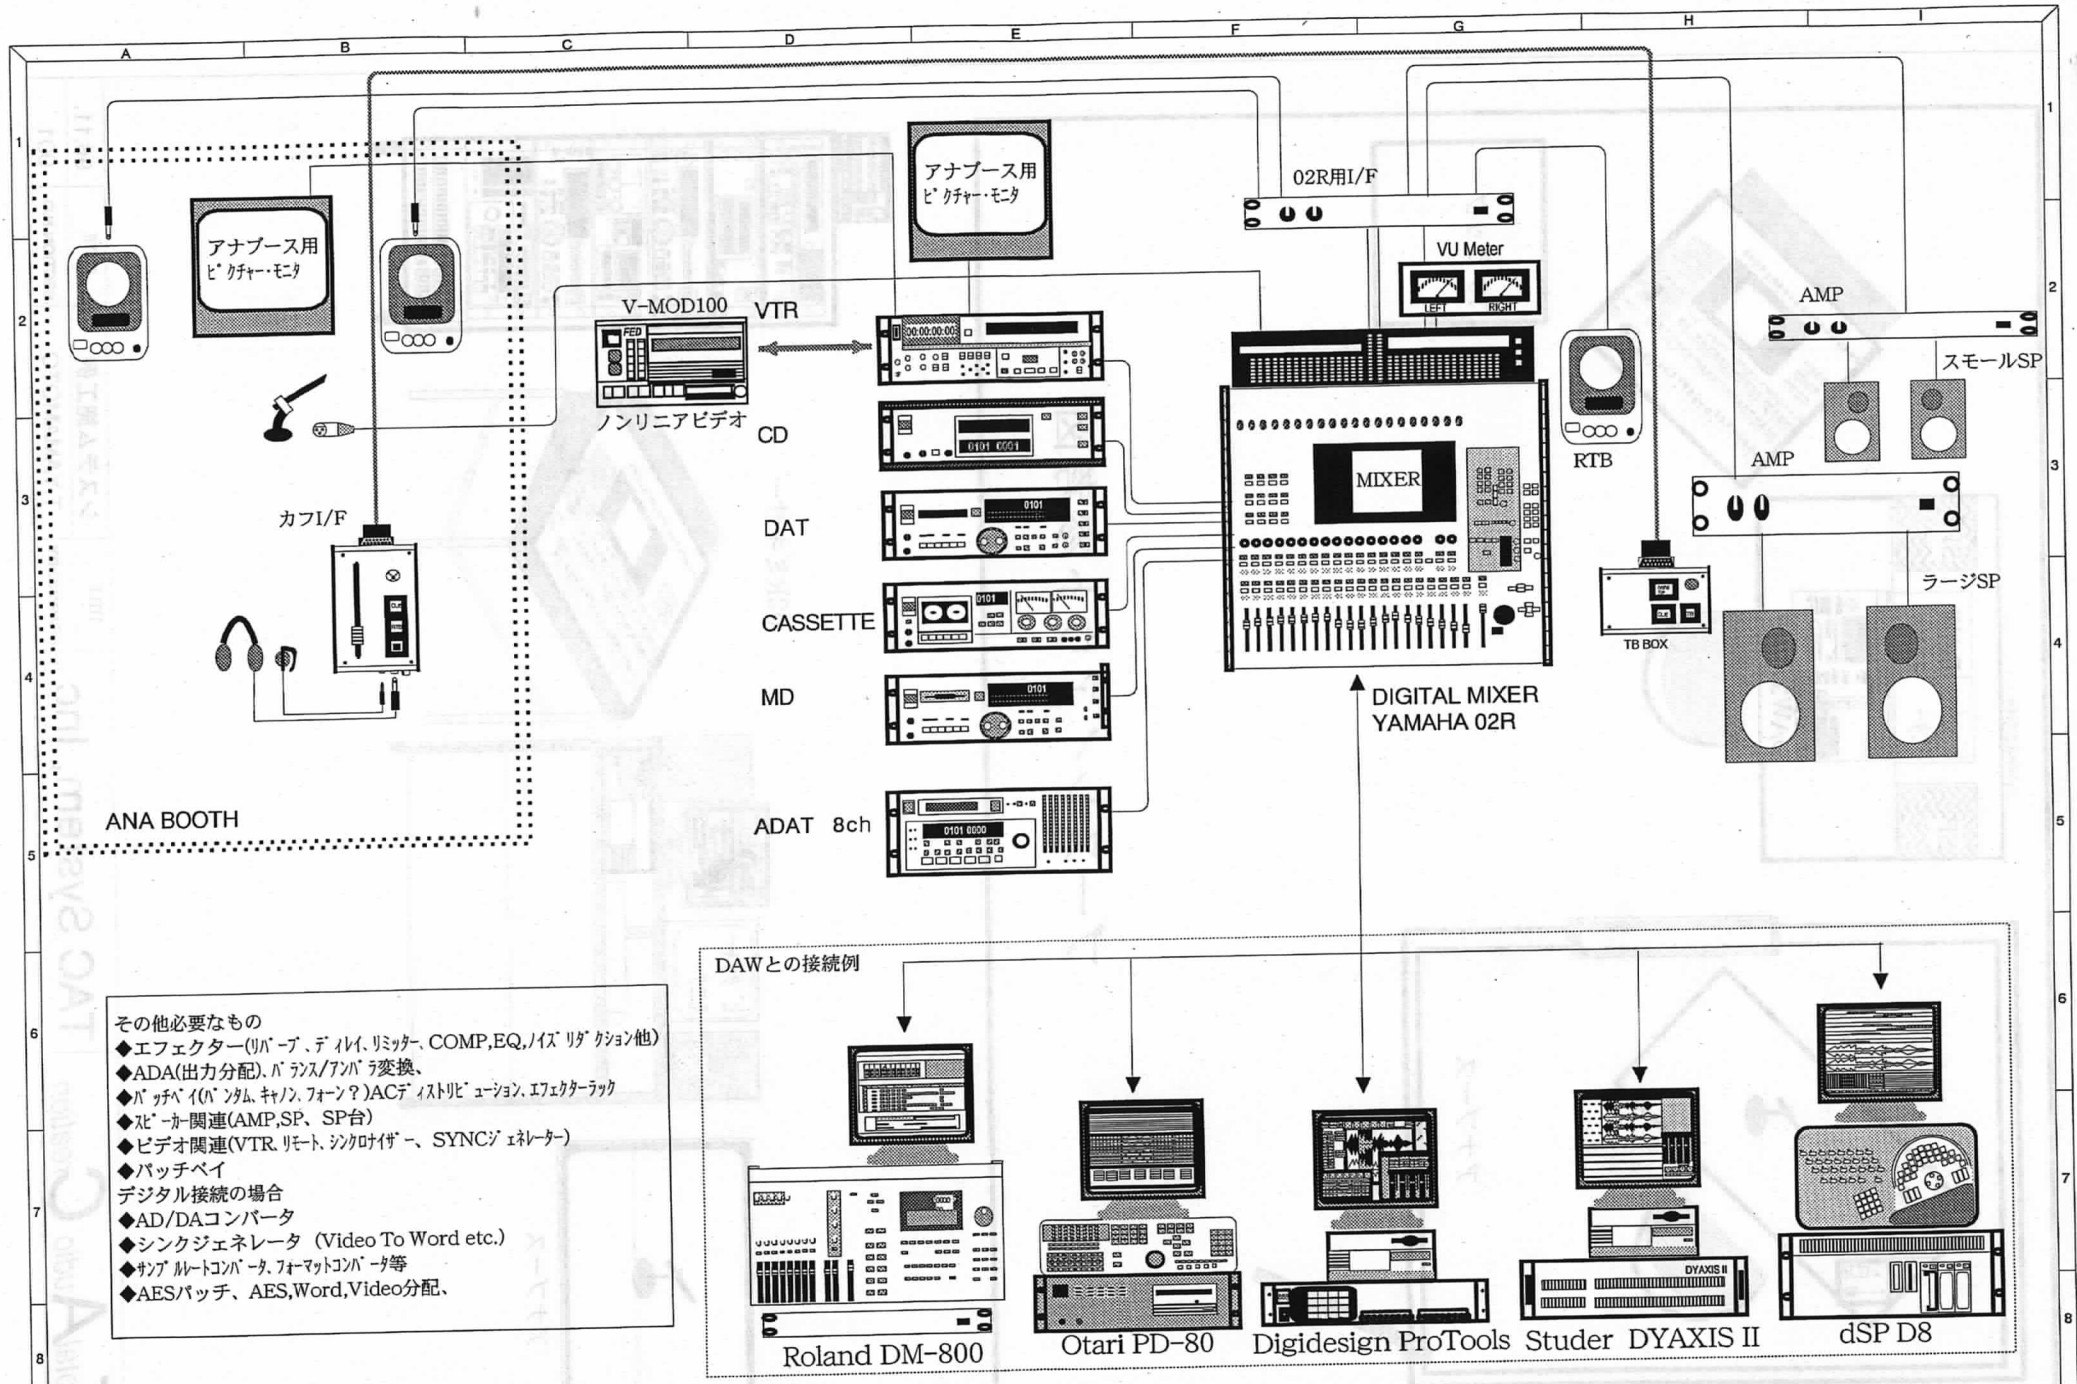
A B C D E F G H I

1 2 3 4 5 6 7 8

アナブース用 ピクチャー・モニタ

アナブース用 ピクチャー・モニタ

02R用I/F

VU Meter

LEFT RIGHT

AMP

スモールSP

V-MOD100

VTR

ノンリニアビデオ

CD

MIXER

RTB

AMP

カフI/F

DAT

CASSETTE

TB BOX

ラージSP

MD

DIGITAL MIXER
YAMAHA 02R

ANA BOOTH

ADAT 8ch

DAWとの接続例

その他必要なもの
◆エフェクター(ﾘﾊﾞｰﾌﾞ、ﾃﾞｨﾚｲ、ﾘﾐｯﾀｰ、COMP,EQ,ﾉｲｽﾞﾘﾀﾞｸｼｮﾝ他)
◆ADA(出力分配)、ﾊﾞﾗﾝｽ/ｱﾝﾊﾞﾗ変換、
◆ﾊﾟｯﾁﾍﾞｲ(ﾊﾞﾝﾀﾑ、ｷｬﾉﾝ、ﾌｫｰﾝ？)ACﾃﾞｨｽﾄﾘﾋﾞｭｰｼｮﾝ、ｴﾌｪｸﾀｰﾗｯｸ
◆ｽﾋﾟｰｶｰ関連(AMP,SP、SP台)
◆ビデオ関連(VTR、ﾘﾓｰﾄ、ｼﾝｸﾛﾅｲｻﾞｰ、SYNCｼﾞｪﾈﾚｰﾀｰ)
◆パッチベイ
デジタル接続の場合
◆AD/DAコンバータ
◆シンクジェネレータ (Video To Word etc.)
◆ｻﾝﾌﾟﾙﾚｰﾄｺﾝﾊﾞｰﾀ、ﾌｫｰﾏｯﾄｺﾝﾊﾞｰﾀ等
◆AESパッチ、AES,Word,Video分配、

Roland DM-800

Otari PD-80

Digidesign ProTools

Studer DYAXIS II

dSP D8